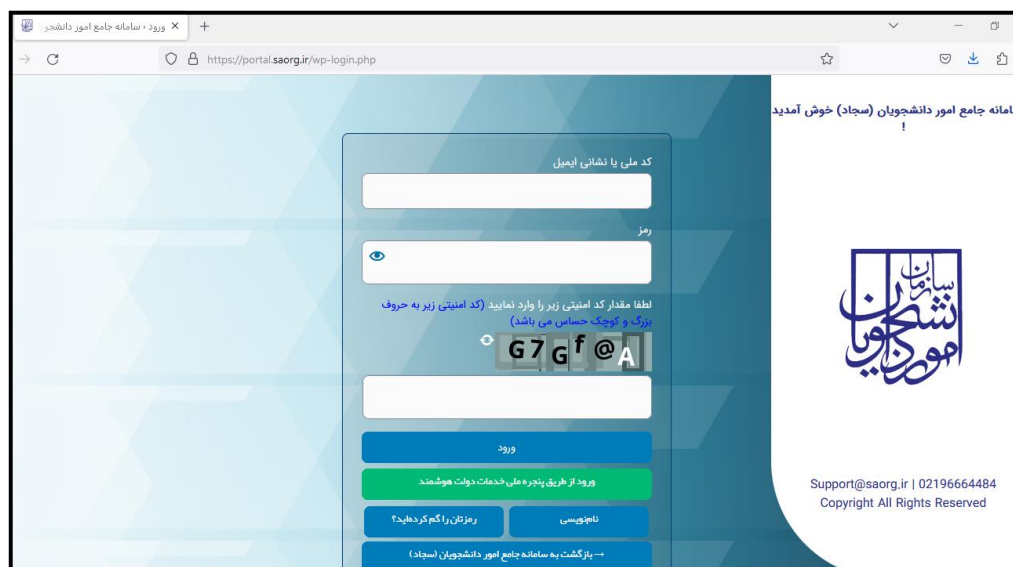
ورود ‹ سامانه جامع امور دانشجو
https://portal.saorg.ir/wp-login.php

سامانه جامع امور دانشجویان (سجاد) خوش آمدید !

سازمان امور دانشجویان

Support@saorg.ir | 02196664484
Copyright All Rights Reserved

کد ملی یا نشانی ایمیل

رمز

لطفا مقدار کد امنیتی زیر را وارد نمایید (کد امنیتی زیر به حروف بزرگ و کوچک حساس می باشد)

G7GF@A

ورود

ورود از طریق پنجره ملی خدمات دولت هوشمند

نام‌نویسی

رمزتان را گم کرده‌اید؟

→ بازگشت به سامانه جامع امور دانشجویان (سجاد)